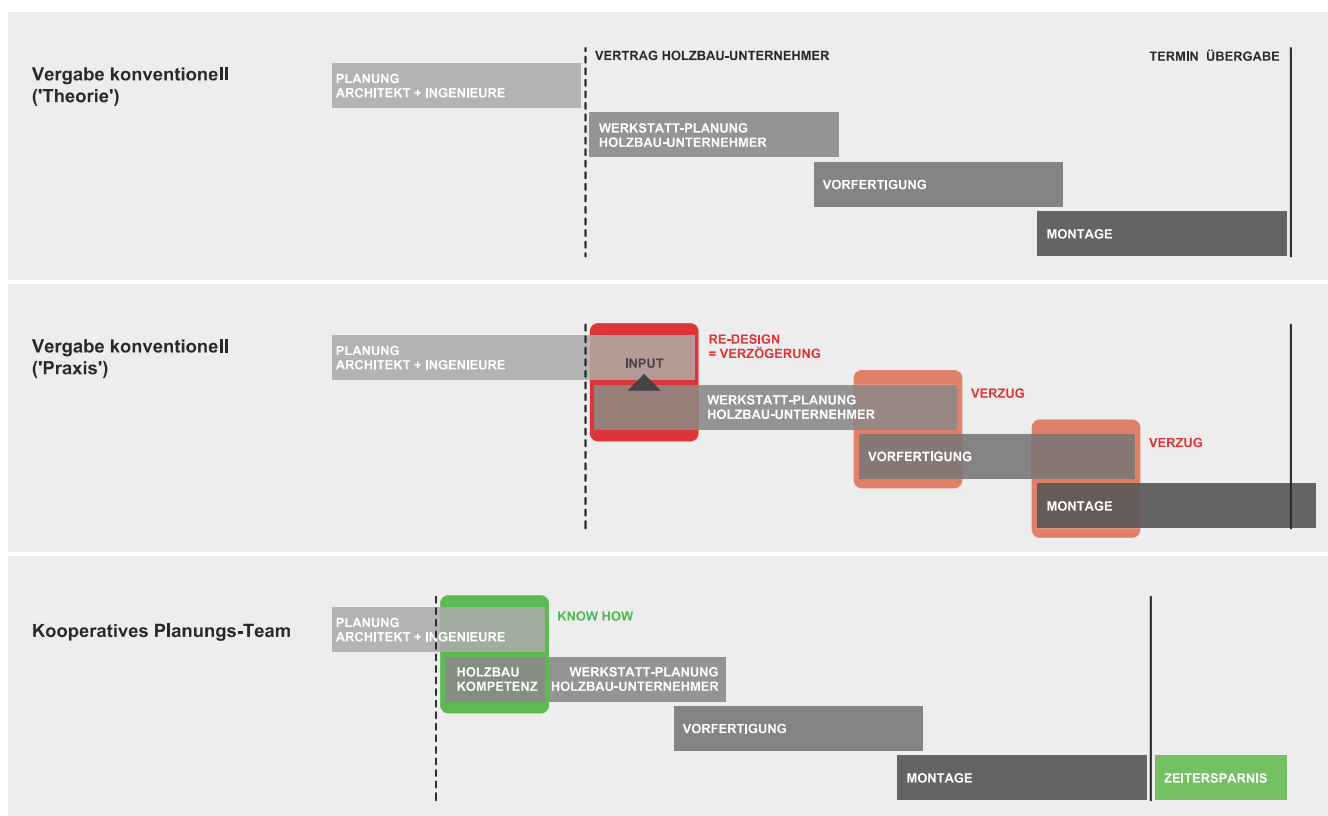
Vergabe konventionell ('Theorie')

VERTRAG HOLZBAU-UNTERNEHMER

TERMIN ÜBERGABE

PLANUNG ARCHITEKT + INGENIEURE

WERKSTATT-PLANUNG HOLZBAU-UNTERNEHMER

VORFERTIGUNG

MONTAGE

Vergabe konventionell ('Praxis')

PLANUNG ARCHITEKT + INGENIEURE

INPUT

RE-DESIGN = VERZÖGERUNG

WERKSTATT-PLANUNG HOLZBAU-UNTERNEHMER

VERZUG

VORFERTIGUNG

VERZUG

MONTAGE

Kooperatives Planungs-Team

PLANUNG ARCHITEKT + INGENIEURE

KNOW HOW

HOLZBAU KOMPETENZ

WERKSTATT-PLANUNG HOLZBAU-UNTERNEHMER

VORFERTIGUNG

MONTAGE

ZEITERSPARNIS